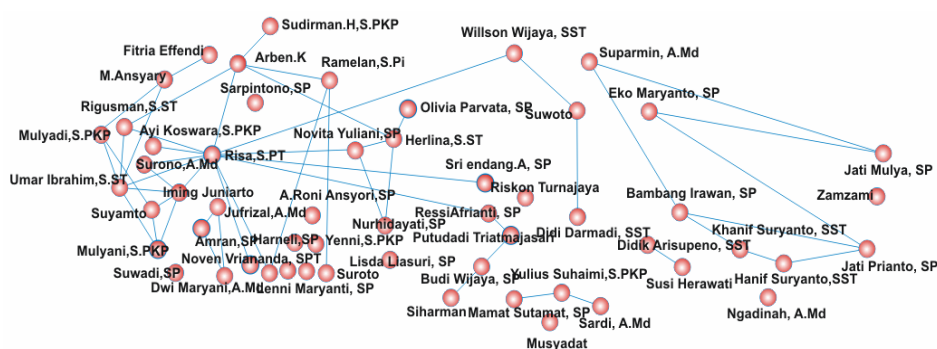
Sudirman.H,S.PKP
Fitria Effendi
Arben.K
Ramelan,S.Pi
Willson Wijaya, SST
Suparmin, A.Md
M.Ansyary
Sarpintono,SP
Eko Maryanto, SP
Rigusman,S.ST
Olivia Parvata, SP
Suwoto
Mulyadi,S.PKP
Ayi Koswara,S.PKP
Novita Yuliani,SP
Herlina,S.ST
Surono,A.Md
Risa,S.PT
Jati Mulya, SP
Sri endang.A, SP
Umar Ibrahim,S.ST
Iming Juniarto
A.Roni Ansyori,SP
Riskon Turnajaya
Zamzami
Suyamto
Bambang Irawan, SP
Jufrizal,A.Md
RessiAfrianti, SP
Nurhidayati,SP
Didi Darmadi, SST
Khanif Suryanto, SST
Amran,SP
Harneli,SP
Yenni,S.PKP
Putudadi Triatmajasari
Didik Arisupeno, SST
Mulyani,S.PKP
Noven Vriananda, SPT
Jati Prianto, SP
Suwadi,SP
Suroto
Lisda Liasuri, SP
Hanif Suryanto,SST
Dwi Maryani,A.Md
Lenni Maryanti, SP
Budi Wijaya, SP
Yulius Suhaimi,S.PKP
Susi Herawati
Siharman
Mamat Sutamat, SP
Sardi, A.Md
Ngadinah, A.Md
Musyadat